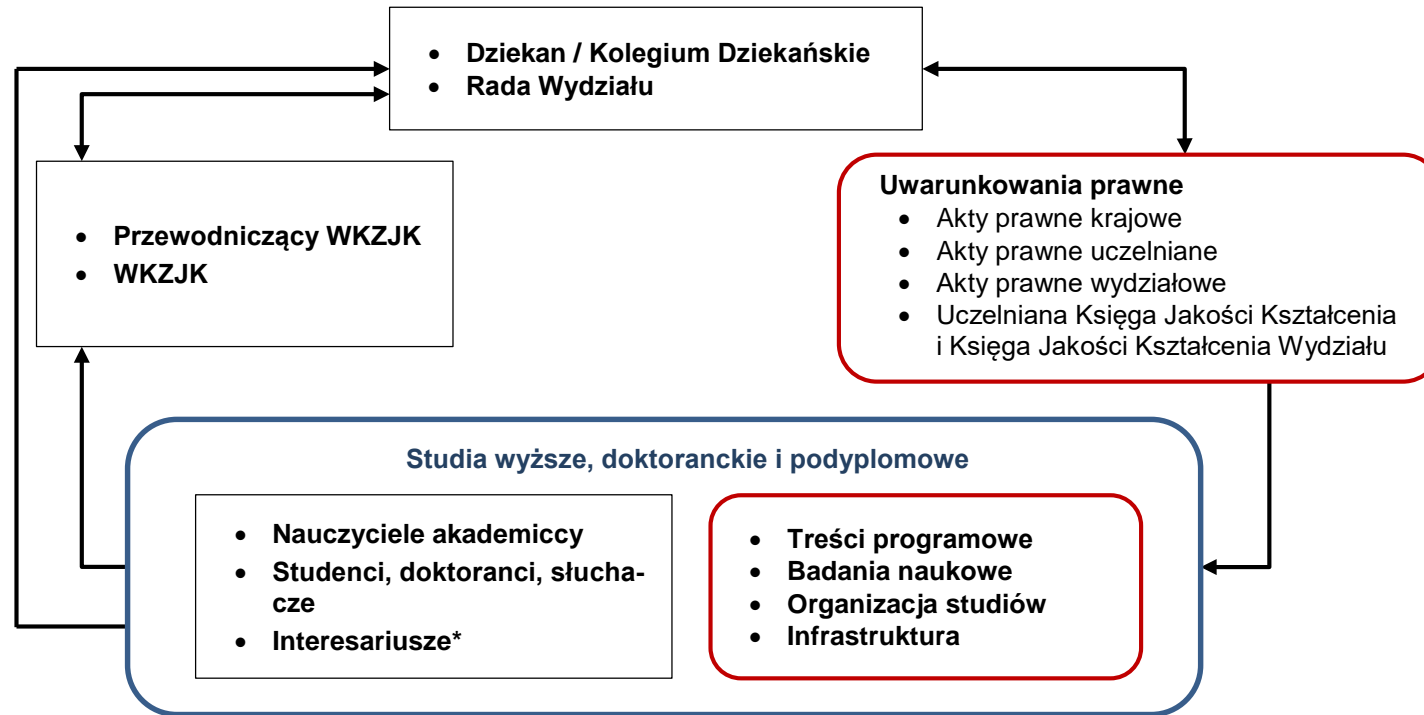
• Dziekan / Kolegium Dziekańskie
• Rada Wydziału

• Przewodniczący WKZJK
• WKZJK

Uwarunkowania prawne
• Akty prawne krajowe
• Akty prawne uczelniane
• Akty prawne wydziałowe
• Uczelniana Księga Jakości Kształcenia i Księga Jakości Kształcenia Wydziału

Studia wyższe, doktoranckie i podyplomowe

• Nauczyciele akademiccy
• Studenci, doktoranci, słuchacze
• Interesariusze*

• Treści programowe
• Badania naukowe
• Organizacja studiów
• Infrastruktura